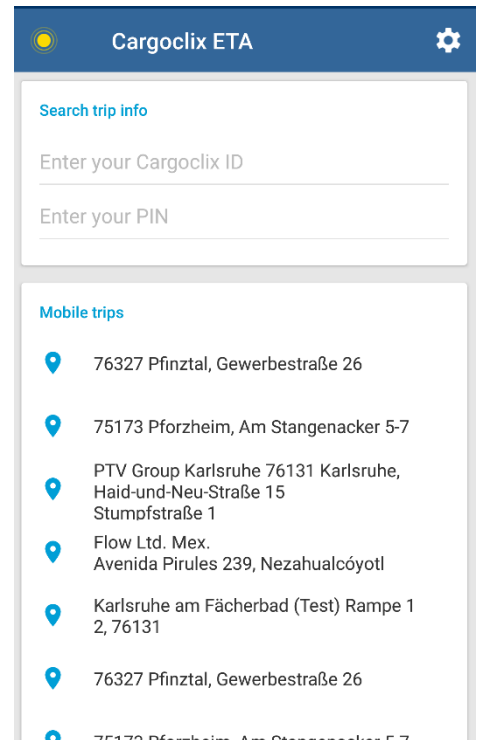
Cargoclix ETA

Search trip info

Enter your Cargoclix ID

Enter your PIN

Mobile trips

76327 Pfinztal, Gewerbestraße 26

75173 Pforzheim, Am Stangenacker 5-7

PTV Group Karlsruhe 76131 Karlsruhe, Haid-und-Neu-Straße 15
Stumpfstraße 1

Flow Ltd. Mex.
Avenida Pirules 239, Nezahualcóyotl

Karlsruhe am Fächerbad (Test) Rampe 1 2, 76131

76327 Pfinztal, Gewerbestraße 26

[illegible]